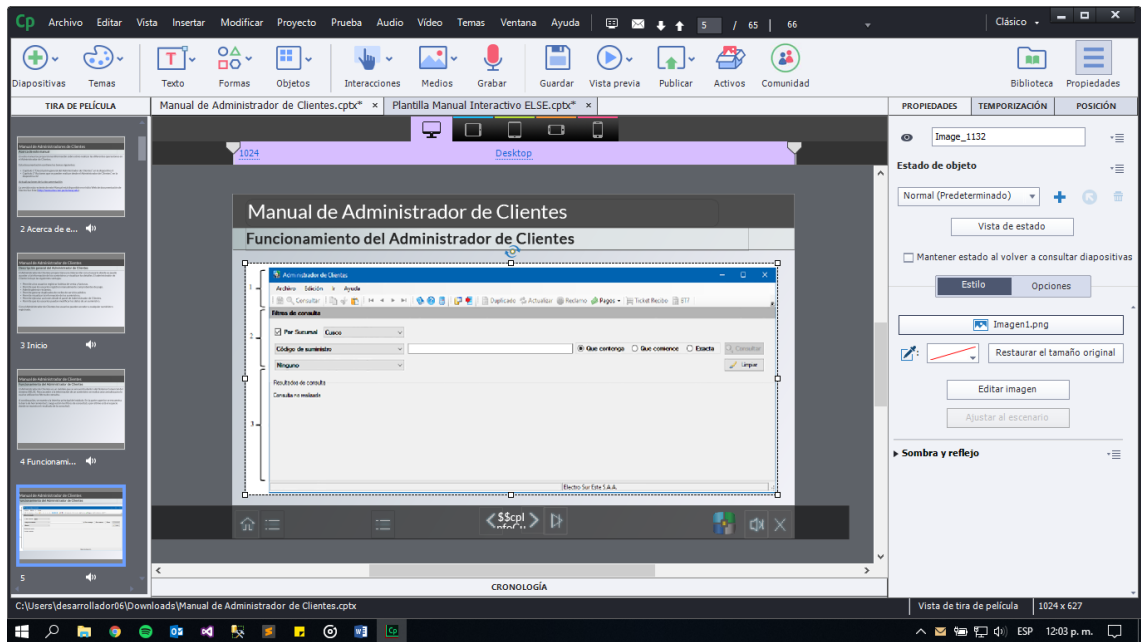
Cp Archivo Editar Vista Insertar Modificar Proyecto Prueba Audio Vídeo Temas Ventana Ayuda 5 / 65 | 66 Clásico

Diapositivas Temas Texto Formas Objetos Interacciones Medios Grabar Guardar Vista previa Publicar Activos Comunidad Biblioteca Propiedades

TIRA DE PELÍCULA Manual de Administrador de Clientes.cptx* × Plantilla Manual Interactivo ELSE.cptx* × PROPIEDADES TEMPORIZACIÓN POSICIÓN

1024 Desktop

2 Acerca de e...

3 Inicio

4 Funcionami...

5

Manual de Administrador de Clientes

Funcionamiento del Administrador de Clientes

Administrador de Clientes

Archivo Edición Ayuda

Consultar Duplicado Actualizar Reclamo Pagos Ticket Recibo

Filtros de consulta

Por Sucursal Cusco

Código de suministro

Que contenga Que comience Exacta Consultar

Ninguno Limpiar

Resultados de consulta

Consulta no realizada

Electro Sur Este S.A.A.

1

2

3

$$cpl

Image_1132

Estado de objeto

Normal (Predeterminado)

Vista de estado

Mantener estado al volver a consultar diapositivas

Estilo Opciones

Imagen1.png

Restaurar el tamaño original

Editar imagen

Ajustar al escenario

Sombra y reflejo

CRONOLOGÍA

C:\Users\desarrollador06\Downloads\Manual de Administrador de Clientes.cptx Vista de tira de película 1024 x 627

ESP 12:03 p. m.